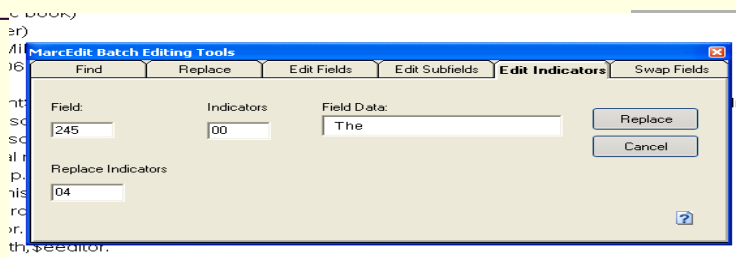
_c book)
er)
Mi
06
nt
so
so
al r
p.
nis
rc
or.
th,$eeditor.

MarcEdit Batch Editing Tools

Find | Replace | Edit Fields | Edit Subfields | Edit Indicators | Swap Fields

Field:
245

Indicators
00

Field Data:
The

Replace

Cancel

Replace Indicators
04

?